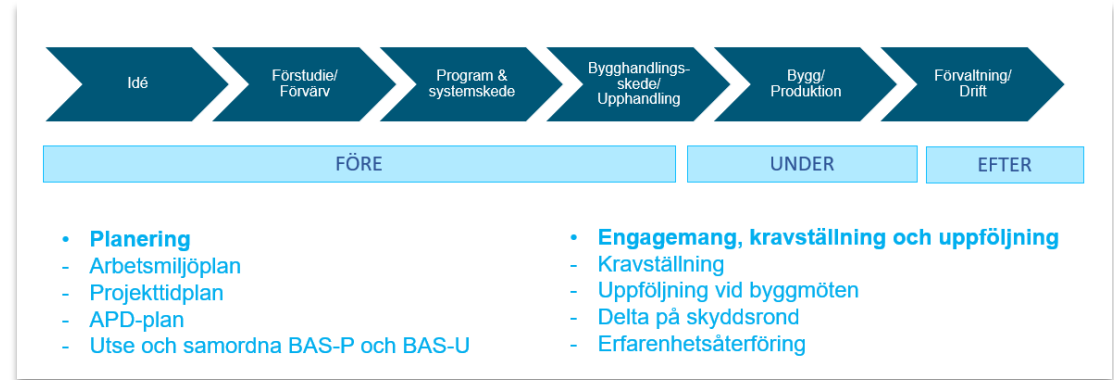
Idé

Förstudie/ Förvärv

Program & systemskede

Bygghandlingsskede/ Upphandling

Bygg/ Produktion

Förvaltning/ Drift

FÖRE

UNDER

EFTER

• Planering
- Arbetsmiljöplan
- Projekttidplan
- APD-plan
- Utse och samordna BAS-P och BAS-U

• Engagemang, kravställning och uppföljning
- Kravställning
- Uppföljning vid byggmöten
- Delta på skyddsrond
- Erfarenhetsåterföring